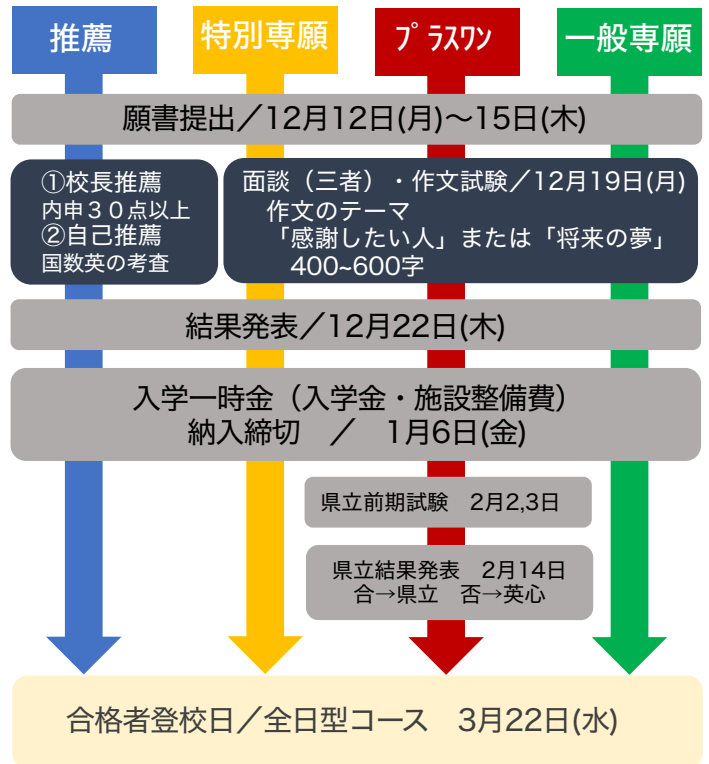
推薦

特別専願

プラスワン

一般専願

願書提出／12月12日(月)〜15日(木)

①校長推薦
内申３０点以上
②自己推薦
国数英の考査

面談（三者）・作文試験／12月19日(月)
作文のテーマ
「感謝したい人」または「将来の夢」
400~600字

結果発表／12月22日(木)

入学一時金（入学金・施設整備費）
納入締切　／　1月6日(金)

県立前期試験　2月2,3日

県立結果発表　2月14日
合→県立　否→英心

合格者登校日／全日型コース　3月22日(水)